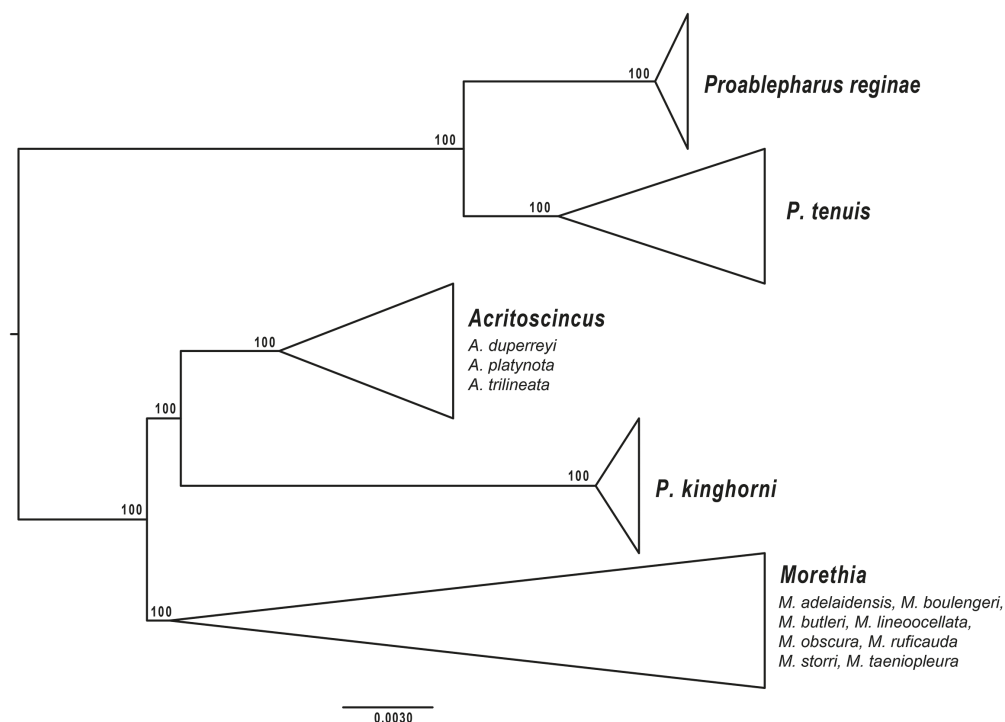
100
Proablepharus reginae

100

100
P. tenuis

100
Acritoscincus
A. duperreyi
A. platynota
A. trilineata

100

100
P. kinghorni

100

100
Morethia
M. adelaidensis, M. boulengeri,
M. butleri, M. lineoocellata,
M. obscura, M. ruficauda
M. storri, M. taeniopleura

0.0030